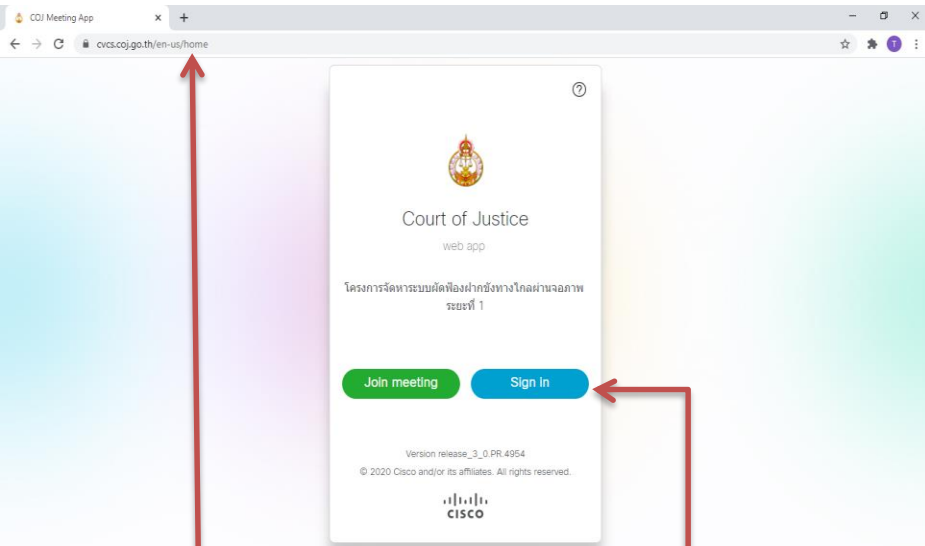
COJ Meeting App

cvcs.coj.go.th/en-us/home

T

Court of Justice

web app

โครงการจัดหาระบบผัดฟ้องฝากขังทางไกลผ่านจอภาพ ระยะที่ 1

Join meeting

Sign in

Version release_3_0.PR.4954

© 2020 Cisco and/or its affiliates. All rights reserved.

cisco